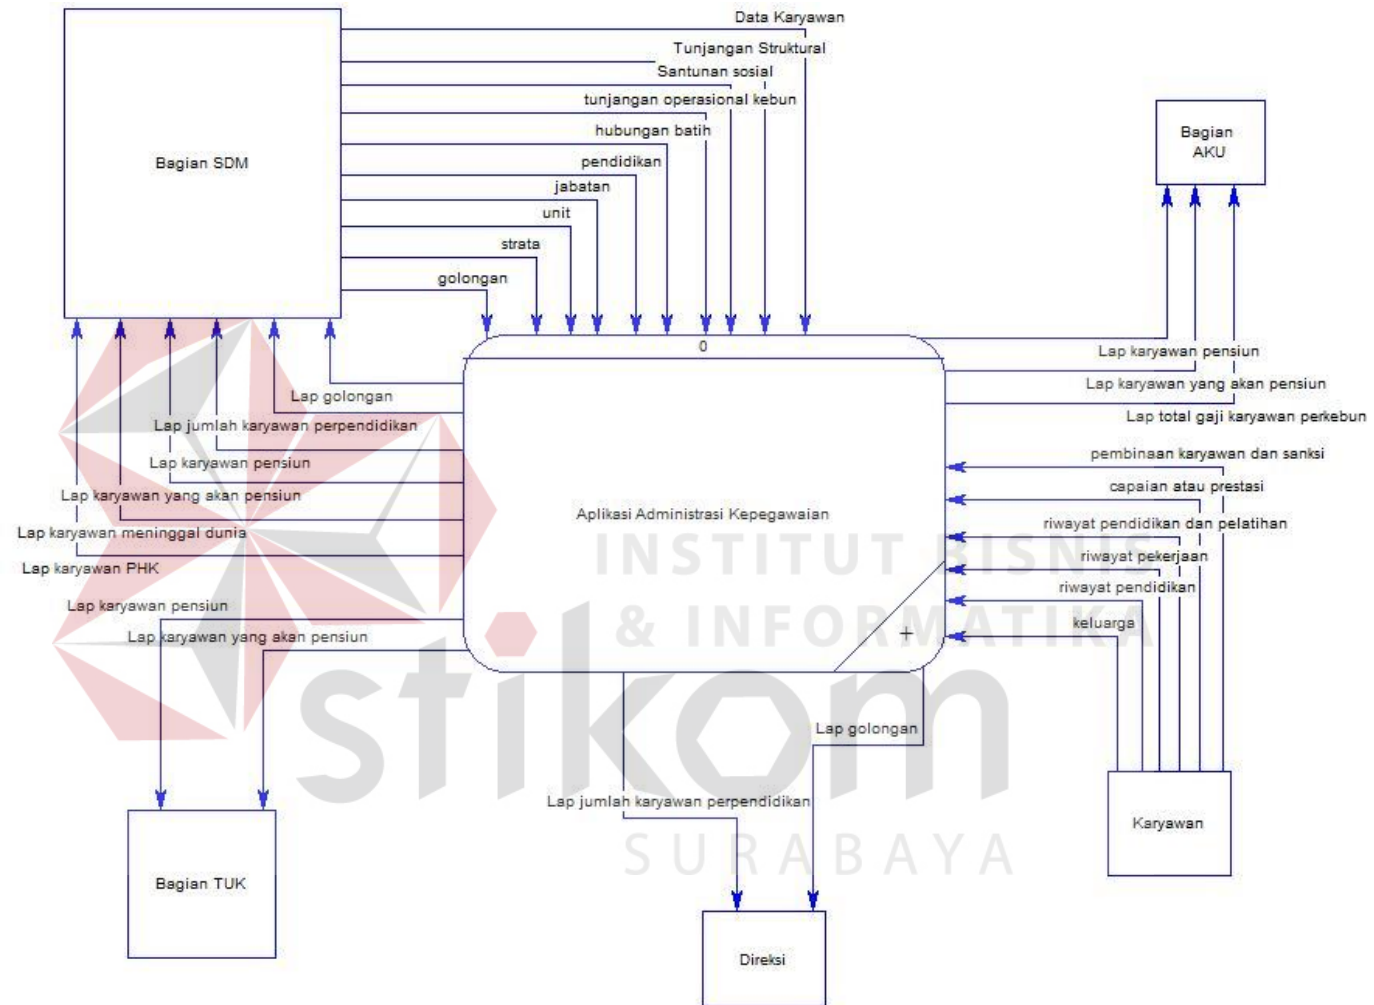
Data Karyawan
Tunjangan Struktural
Santunan sosial
tunjangan operasional kebun
hubungan batih
pendidikan
jabatan
unit
strata
golongan

Bagian SDM

Bagian AKU

0

Aplikasi Administrasi Kepegawaian

Lap golongan
Lap jumlah karyawan perpendidikan
Lap karyawan pensiun
Lap karyawan yang akan pensiun
Lap karyawan meninggal dunia
Lap karyawan PHK
Lap karyawan pensiun
Lap karyawan yang akan pensiun

Lap karyawan pensiun
Lap karyawan yang akan pensiun
Lap total gaji karyawan perkebun
pembinaan karyawan dan sanksi
capaian atau prestasi
riwayat pendidikan dan pelatihan
riwayat pekerjaan
riwayat pendidikan
keluarga

Lap golongan
Lap jumlah karyawan perpendidikan

Bagian TUK

Direksi

Karyawan

INSTITUT BISNIS & INFORMATIKA stikom SURABAYA